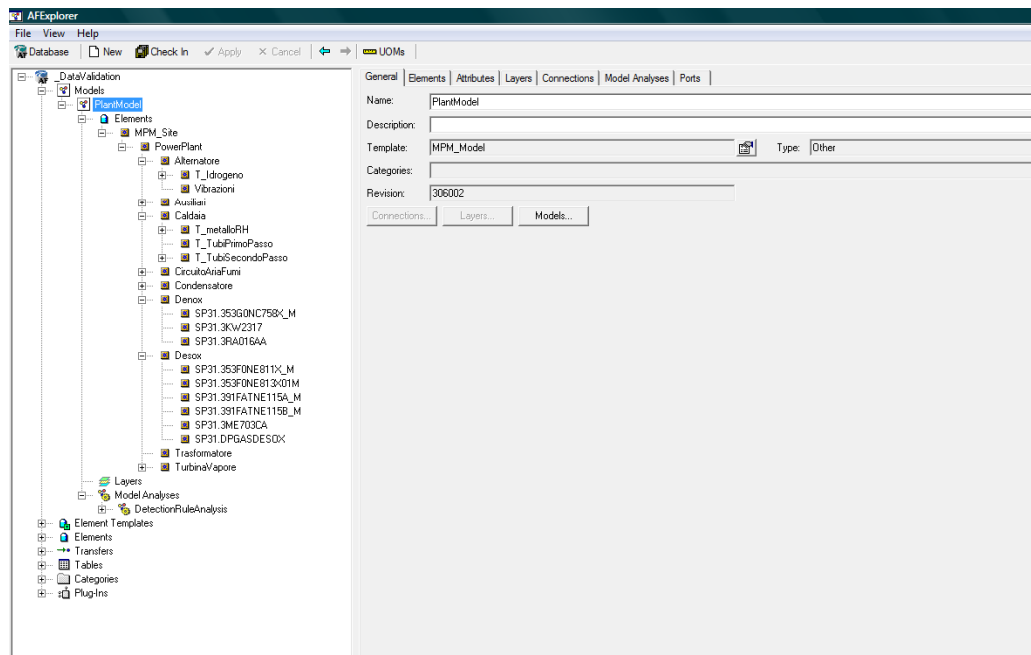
AFExplorer

File View Help

Database | New | Check In | Apply | Cancel | UOMs

_DataValidation
Models
PlantModel
Elements
MPM_Site
PowerPlant
Alternatore
T_Idrogeno
Vibrazioni
Ausiliari
Caldaia
T_metalloRH
T_TubiPrimoPasso
T_TubiSecondoPasso
CircuitoAriaFumi
Condensatore
Denox
SP31.353G0NC758X_M
SP31.3KW2317
SP31.3RA016AA
Desox
SP31.353F0NE811X_M
SP31.353F0NE813X01M
SP31.391FATNE115A_M
SP31.391FATNE115B_M
SP31.3ME703CA
SP31.DPGASDESOX
Trasformatore
TurbinaVapore
Layers
Model Analyses
DetectionRuleAnalysis
Element Templates
Elements
Transfers
Tables
Categories
Plug-Ins

General | Elements | Attributes | Layers | Connections | Model Analyses | Ports

Name: PlantModel

Description:

Template: MPM_Model

Type: Other

Categories:

Revision: 306002

Connections... Layers... Models...